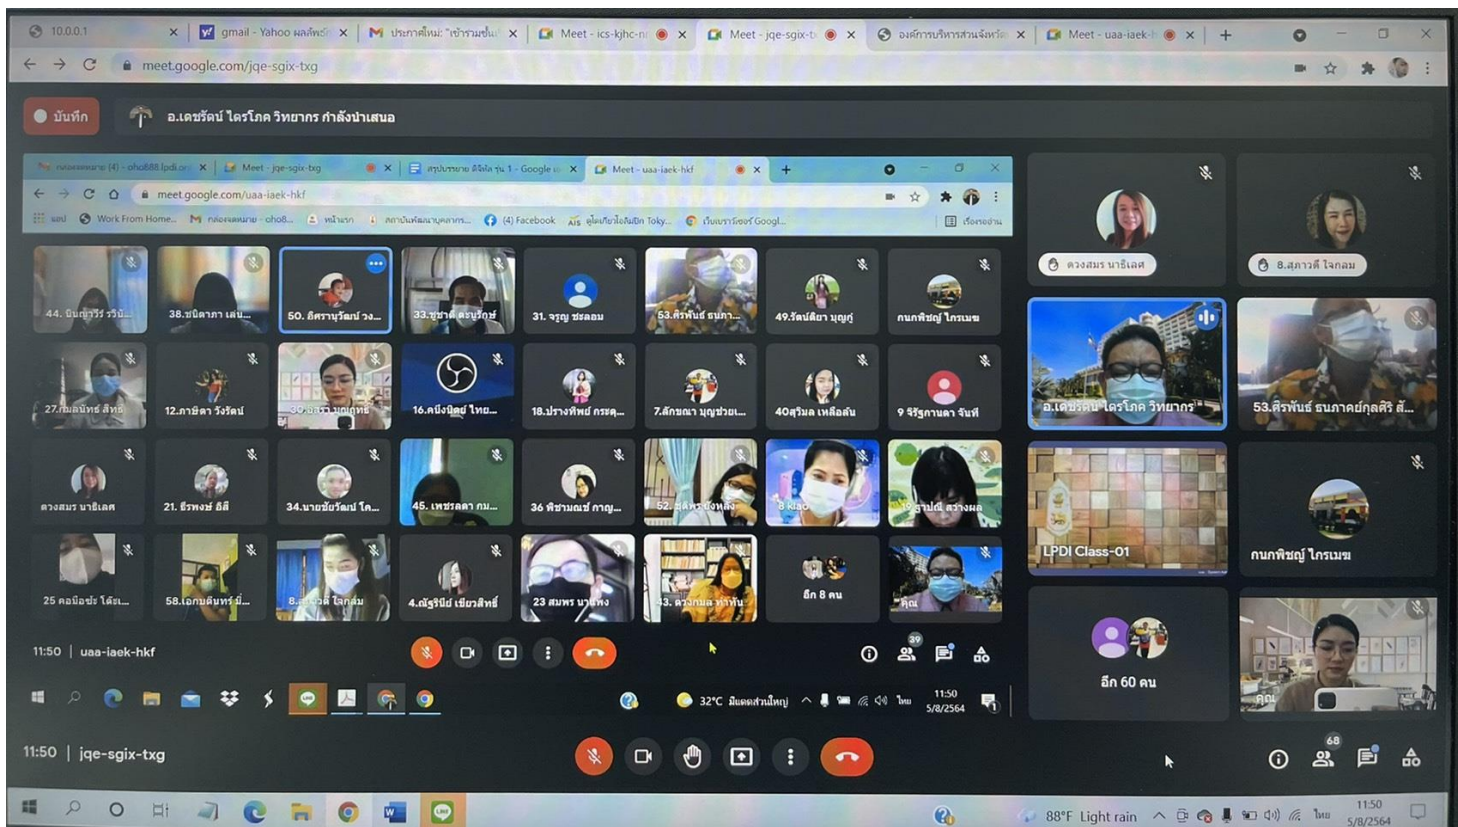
10.0.0.1 | gmail - Yahoo ผลค้นหา | ประกาศใหม่: "เข้าร่วมประ... | Meet - ics-kjhc-n | Meet - jqe-sgix-t | องค์การบริหารส่วนจังหวัด | Meet - uaa-iaek-h

meet.google.com/jqe-sgix-txg

บันทึก

อ.เดชรัตน์ ไตรโภค วิทยากร กำลังนำเสนอ

กล่องจดหมาย (4) - oho888.lpdi.or | Meet - jqe-sgix-txg | สรุปบรรยาย ดิจิทัล รุ่น 1 - Google | Meet - uaa-iaek-hkf

meet.google.com/uaa-iaek-hkf

แอป | Work From Home... | กล่องจดหมาย - oho8... | หน้าแรก | สถาบันพัฒนาบุคลากร... | (4) Facebook | ผู้เชี่ยวชาญด้าน Toky... | เว็บเบราว์เซอร์ Googl... | เรื่องรออ่าน

44. นันทวารี วรีนั... | 38.ชนิดาภา เล่น... | 50. อัศราษวัฒน์ วง... | 33.ชุชาติ ตรุณรักษ์ | 31. จรูญ ชลลอม | 53.ศิรพันธ์ ธนภ... | 49.รัตน์ติยา บุญฤ | กนกพิชญ์ ไกรเนตร

27.ณัฐนันท์ สิทธ | 12.ภาษิดา วังวัตน์ | 30.อรวรา บุญทิพย์ | 16.คณิงนิตย์ ไทย... | 18.ปรางทิพย์ กรชุ... | 7.ลักขณา บุญช่วย... | 40สุริมล เหลือล้น | 9 จิรัฐกานดา จันที

ดวงสมร นาธิเลศ | 21. ธีรพงษ์ ลิลี | 34.นายธีรวัฒน์ โล... | 45. เพชรลดา กน... | 36 พิชามณช์ กาญ... | 52. สุคนธ์ ชังหลง | 8 klao | 19.ฐานิฏ สว่างผล

25 คอนิอชะ โต๊ะเ... | 58.เอกนพินทร์ มี... | 8.สุภาวดี ใจกลม | 4.ณัฐรินีย์ เขียวสิทธิ์ | 23 สมพร นาแพง | 43. ดวงกมล ทาทัน | อีก 8 คน | คุณ

11:50 | uaa-iaek-hkf

39

32°C มีเมฆส่วนใหญ่ ไทย 11:50 5/8/2564

ดวงสมร นาธิเลศ | 8.สุภาวดี ใจกลม

อ.เดชรัตน์ ไตรโภค วิทยากร | 53.ศิรพันธ์ ธนภาคย์กุลศิริ ส...

LPDI Class-01 | กนกพิชญ์ ไกรเนตร

อีก 60 คน | คุณ

11:50 | jqe-sgix-txg

68

88°F Light rain ไทย 11:50 5/8/2564